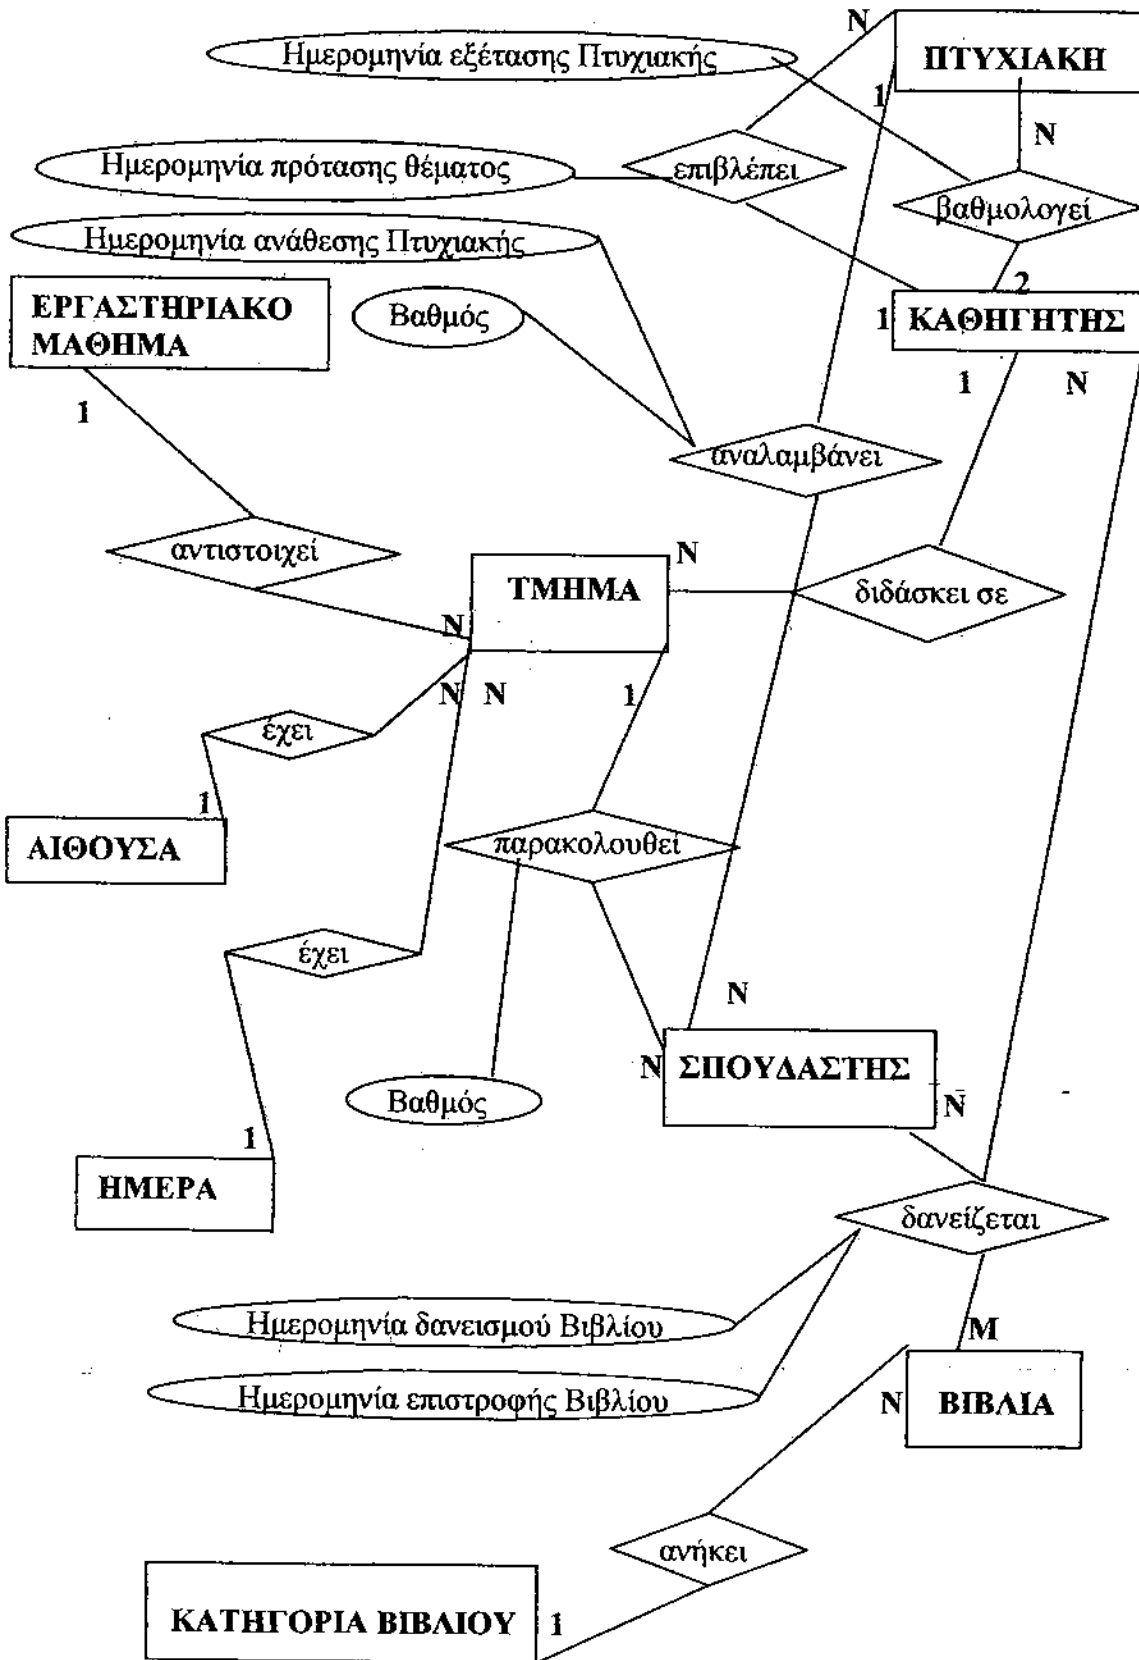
N
Ημερομηνία εξέτασης Πτυχιακής
ΠΤΥΧΙΑΚΗ
1
N
Ημερομηνία πρότασης θέματος
επιβλέπει
βαθμολογεί
Ημερομηνία ανάθεσης Πτυχιακής
2
ΕΡΓΑΣΤΗΡΙΑΚΟ ΜΑΘΗΜΑ
Βαθμός
1
ΚΑΘΗΓΗΤΗΣ
1
N
1
αναλαμβάνει
αντιστοιχεί
N
ΤΜΗΜΑ
διδάσκει σε
N
N
N
1
έχει
1
ΑΙΘΟΥΣΑ
παρακολουθεί
έχει
N
N
ΣΠΟΥΔΑΣΤΗΣ
N
Βαθμός
1
ΗΜΕΡΑ
δανείζεται
Ημερομηνία δανεισμού Βιβλίου
M
Ημερομηνία επιστροφής Βιβλίου
N
ΒΙΒΛΙΑ
ανήκει
ΚΑΤΗΓΟΡΙΑ ΒΙΒΛΙΟΥ
1